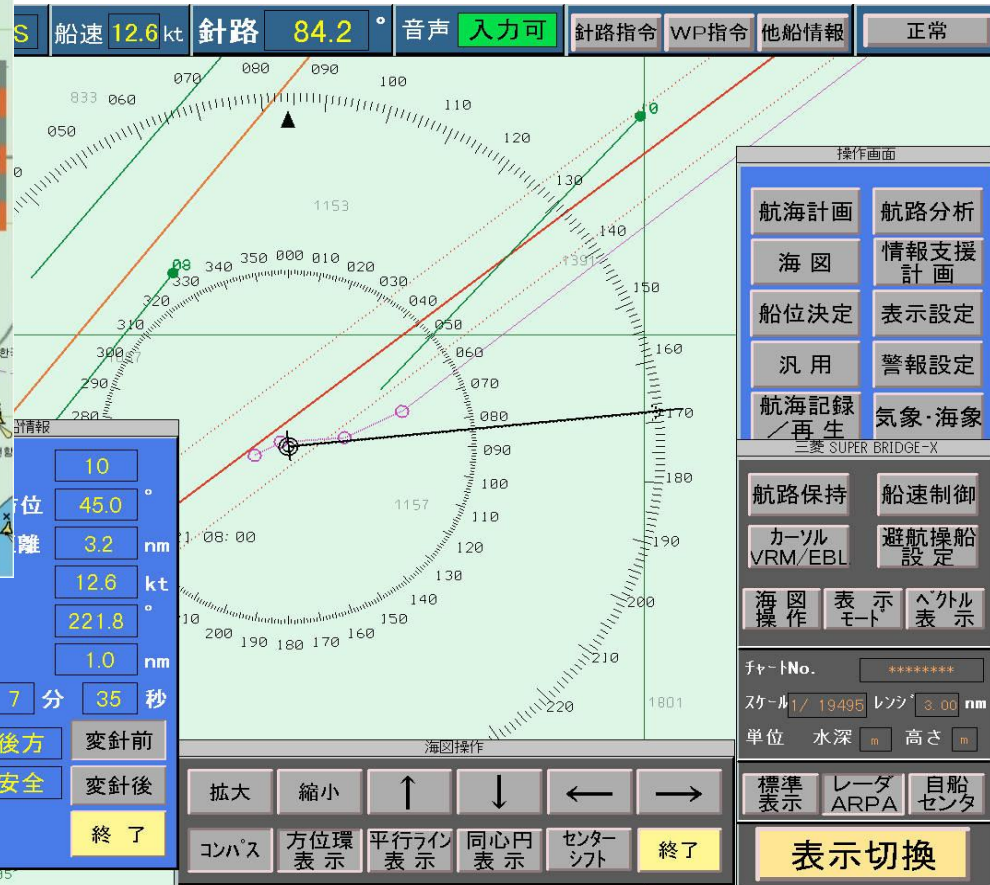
S 船速 12.6 kt 針路 84.2 ° 音声 入力可 針路指令 WP指令 他船情報 正常

070 080 090 100 110 120 130 140 150 160 170 180 190 200 210 220
833 060 050
1153
08 340 350 000 010 020 030 040 050 060 070 080 090 100 110 120 130 140 150 160 170 180 190 200 210
330 320 310 300 290 280
1391
1157
1801
21 08:00
10

操作画面
航海計画 航路分析
海図 情報支援計画
船位決定 表示設定
汎用 警報設定
航海記録／再生 気象・海象

三菱 SUPER BRIDGE-X
航路保持 船速制御
カーソル VRM/EBL 避航操船設定
海図操作 表示モード ベクトル表示
チャートNo. ********
スケール 1/ 19495 レンジ 3.00 nm
単位 水深 m 高さ m
標準表示 レーダARPA 自船センタ
表示切換

情報
10
方位 45.0 °
距離 3.2 nm
12.6 kt
221.8 °
1.0 nm
7 分 35 秒
後方 変針前
安全 変針後
終了

海図操作
拡大 縮小 ↑ ↓ ← →
コンパス 方位環表示 平行ライン表示 同心円表示 センターシフト 終了